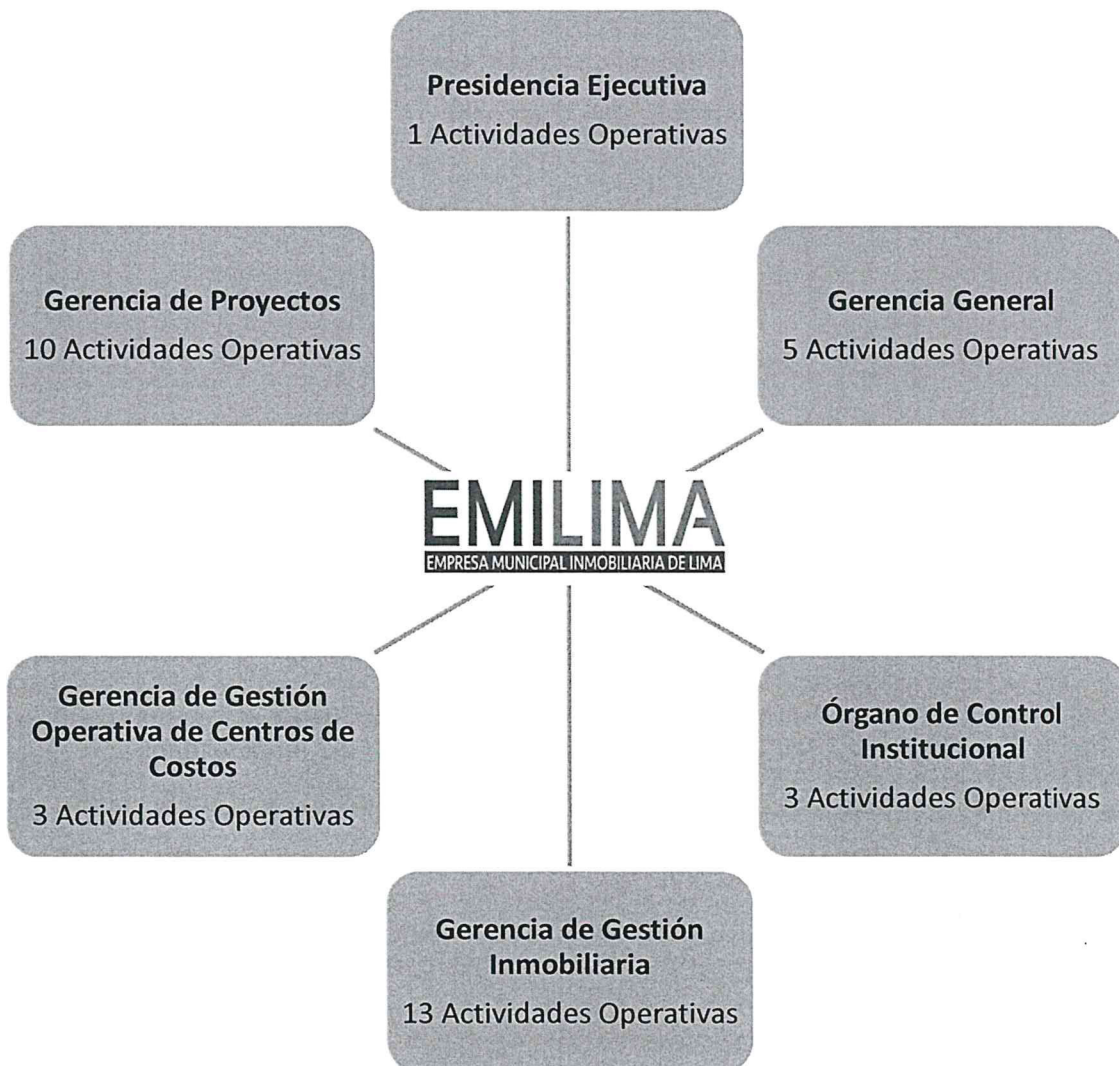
Presidencia Ejecutiva
1 Actividades Operativas

Gerencia de Proyectos
10 Actividades Operativas

Gerencia General
5 Actividades Operativas

EMILIMA
EMPRESA MUNICIPAL INMOBILIARIA DE LIMA

Gerencia de Gestión Operativa de Centros de Costos
3 Actividades Operativas

Órgano de Control Institucional
3 Actividades Operativas

Gerencia de Gestión Inmobiliaria
13 Actividades Operativas